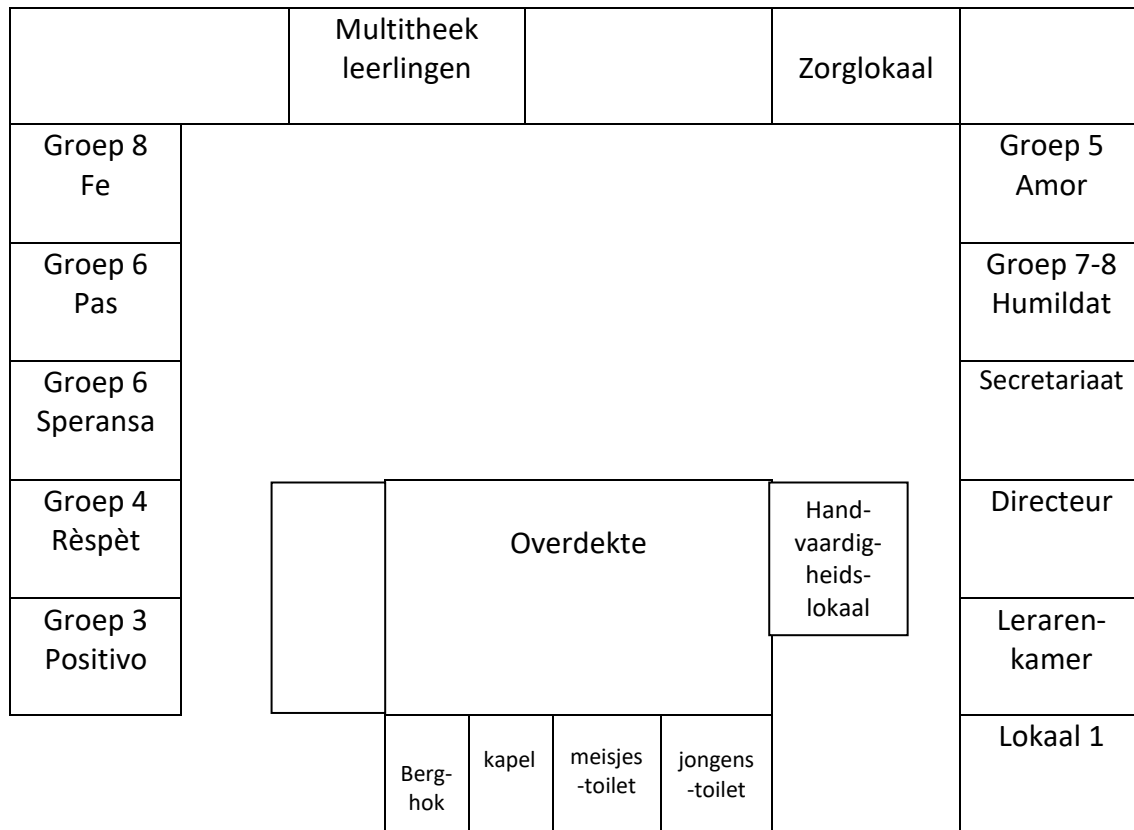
Multitheek leerlingen

Zorglokaal

Groep 8
Fe

Groep 6
Pas

Groep 6
Speransa

Groep 4
Rèspèt

Groep 3
Positivo

Overdekte

Handvaardigheidslokaal

Berghok

kapel

meisjes-toilet

jongens-toilet

Groep 5
Amor

Groep 7-8
Humildat

Secretariaat

Directeur

Lerarenkamer

Lokaal 1